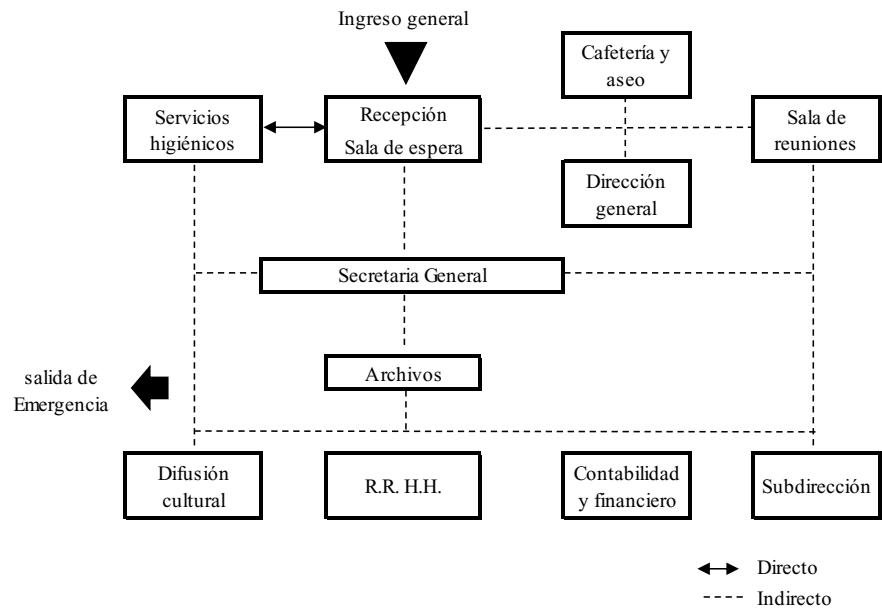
Ingreso general

Cafetería y aseo

Servicios higiénicos

Recepción
Sala de espera

Sala de reuniones

Dirección general

Secretaria General

salida de Emergencia

Archivos

Difusión cultural

R.R. H.H.

Contabilidad y financiero

Subdirección

Directo
Indirecto